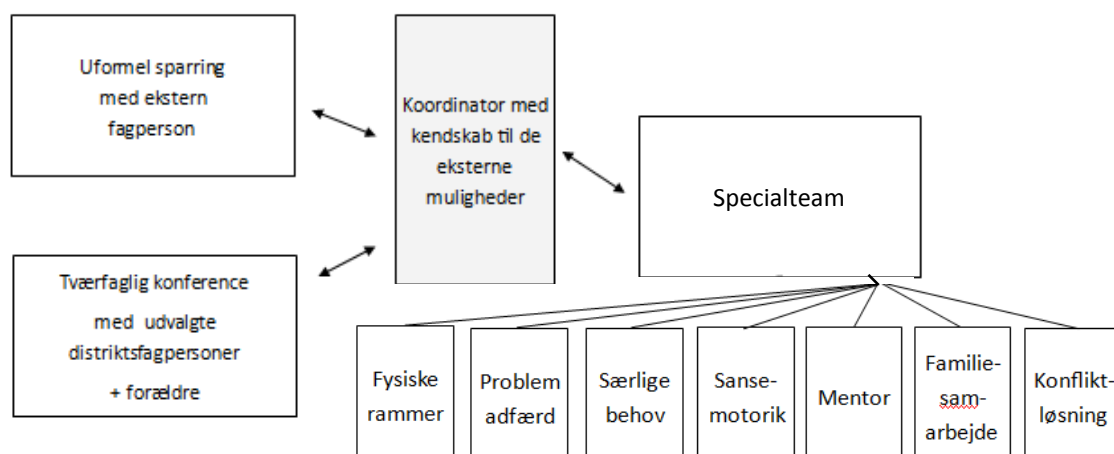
Uformel sparring med ekstern fagperson

Tværfaglig konference med udvalgte distriktsfagpersoner + forældre

Koordinator med kendskab til de eksterne muligheder

Specialteam

Fysiske rammer

Problem adfærd

Særlige behov

Sanse-motorik

Mentor

Familie-sam-arbejde

Konflikt-løsning